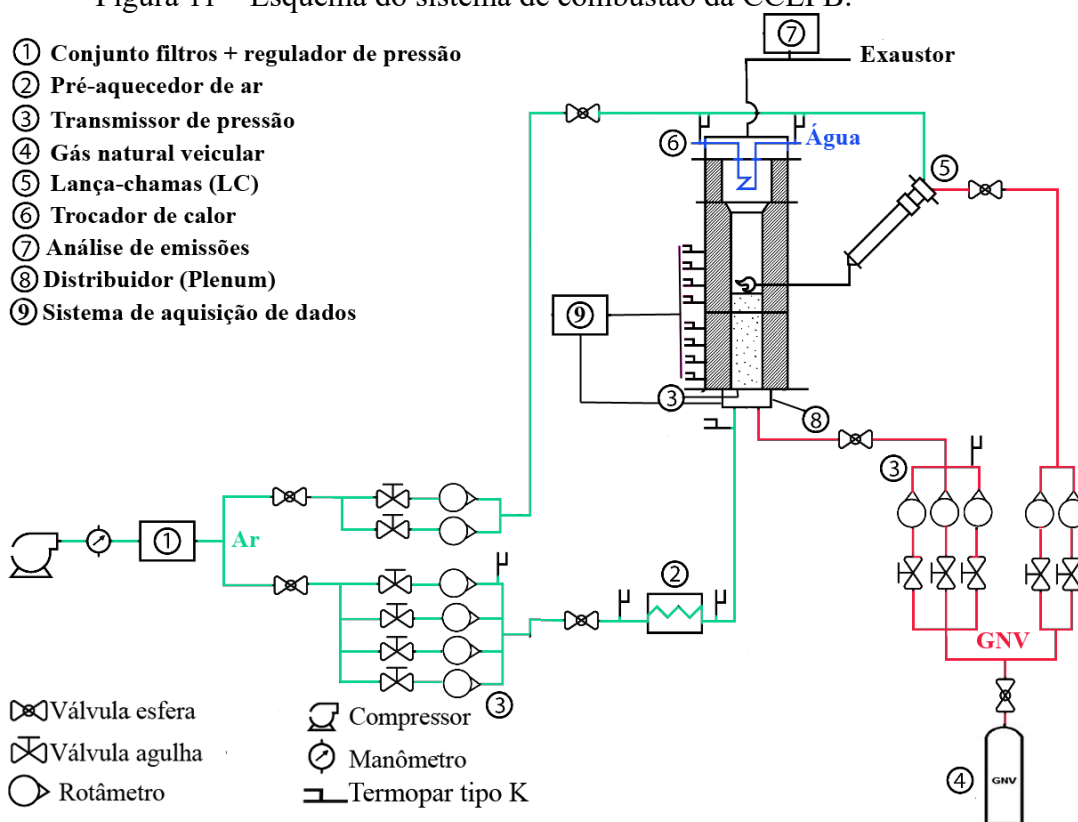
Figura 11 – Esquema do sistema de combustão da CCLPB.

① Conjunto filtros + regulador de pressão
② Pré-aquecedor de ar
③ Transmissor de pressão
④ Gás natural veicular
⑤ Lança-chamas (LC)
⑥ Trocador de calor
⑦ Análise de emissões
⑧ Distribuidor (Plenum)
⑨ Sistema de aquisição de dados

⑦
Exaustor
⑥
Água
⑤
⑨
③
⑧
③
①
Ar
②
③
GNV
④
GNV

Válvula esfera
Válvula agulha
Rotâmetro
Compressor
Manômetro
Termopar tipo K